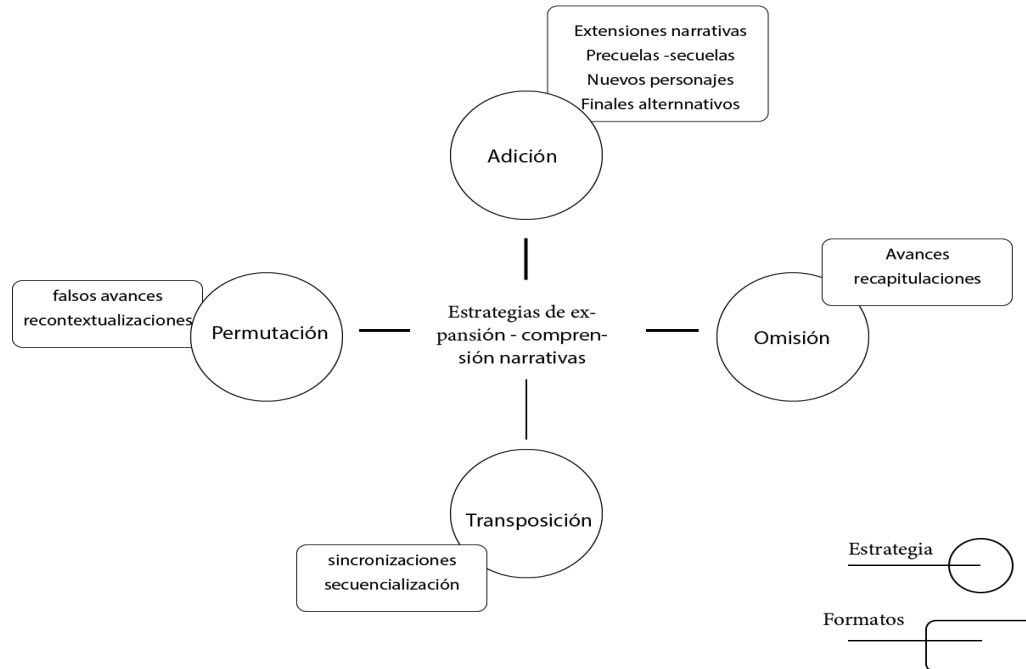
Extensiones narrativas
Precuelas -secuelas
Nuevos personajes
Finales alternnativos

Adición

falsos avances
recontextualizaciones

Permutación

Estrategias de expansión - comprensión narrativas

Avances
recapitulaciones

Omisión

Transposición

sincronizaciones
secuencialización

Estrategia

Formatos